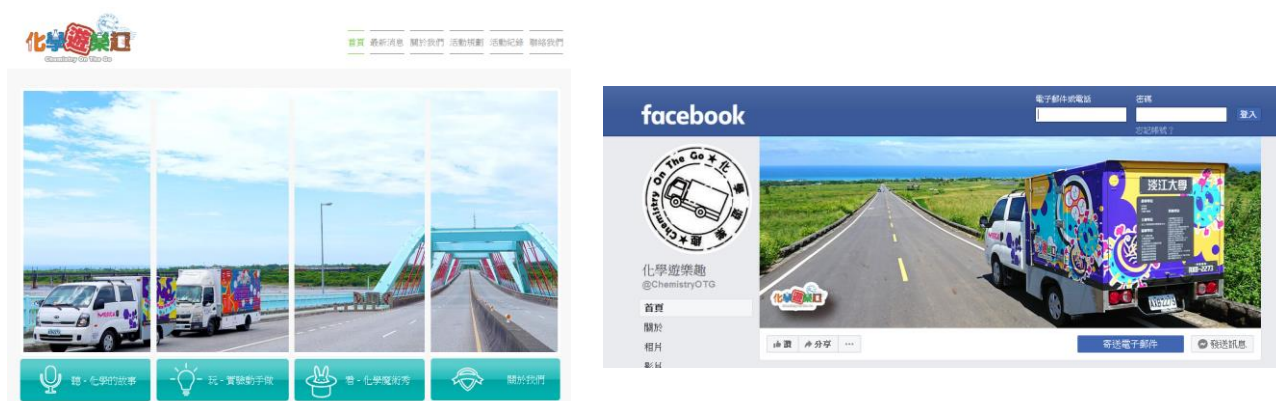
化學遊樂趣
Chemistry On The Go

首頁 最新消息 關於我們 活動規劃 活動紀錄 聯絡我們

聽 - 化學的故事
玩 - 實驗動手做
看 - 化學魔術秀
關於我們

facebook
電子郵件或電話
密碼
登入
忘記帳號？

Chemistry On The Go ✶ 化學遊樂趣 ✶

淡江大學

化學遊樂趣
@ChemistryOTG
首頁
關於
相片
影片

讚 分享 ···
寄送電子郵件
發送訊息